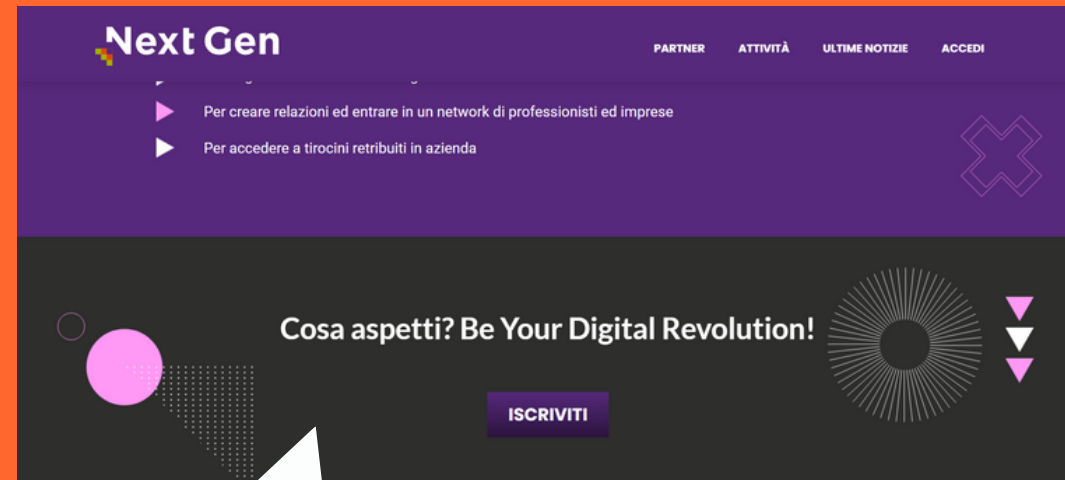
Next Gen

PARTNER ATTIVITÀ ULTIME NOTIZIE ACCEDI

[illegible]

Per creare relazioni ed entrare in un network di professionisti ed imprese

Per accedere a tirocini retribuiti in azienda

Cosa aspetti? Be Your Digital Revolution!

ISCRIVITI